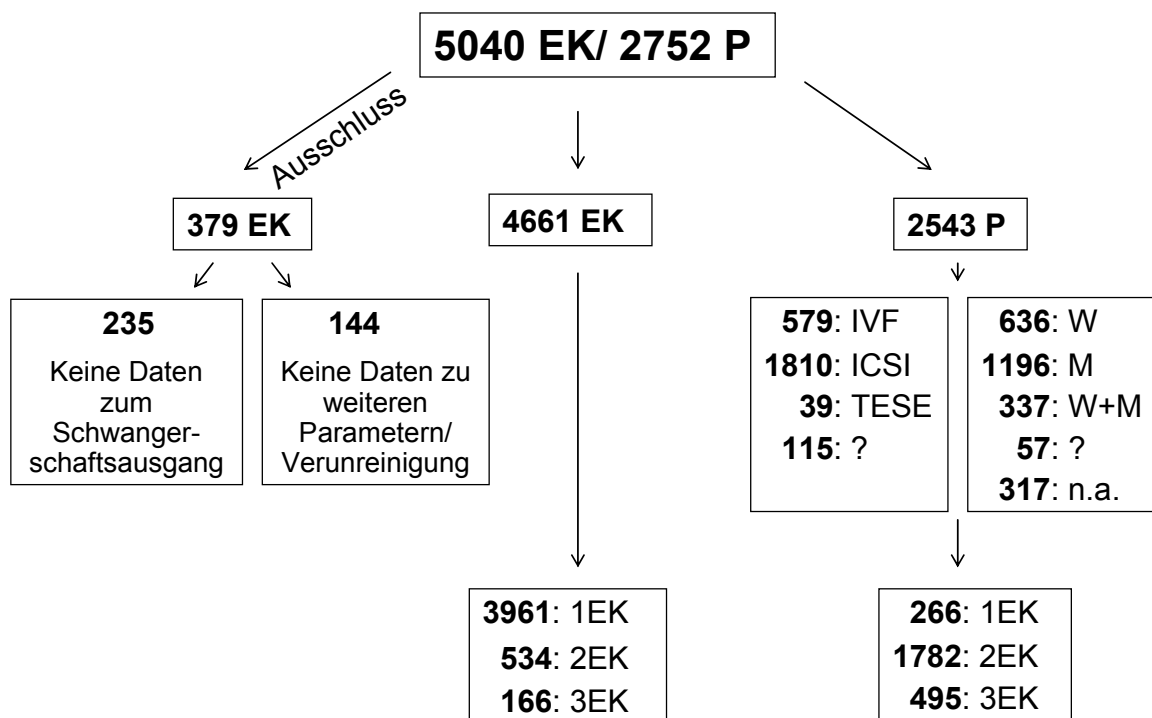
5040 EK/ 2752 P

Ausschluss

379 EK

235
Keine Daten zum Schwangerschaftsausgang

144
Keine Daten zu weiteren Parametern/ Verunreinigung

4661 EK

3961: 1EK
534: 2EK
166: 3EK

2543 P

579: IVF
1810: ICSI
39: TESE
115: ?

636: W
1196: M
337: W+M
57: ?
317: n.a.

266: 1EK
1782: 2EK
495: 3EK